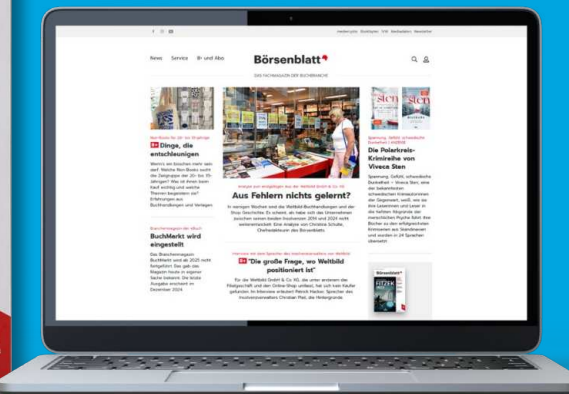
News Service B+ und Abo

Börsenblatt

DAS FACHMAGAZIN DER BUCHBRANCHE

Neu-Bücher für 20- bis 35-Jährige

B+ Dinge, die entschleunigen

Wenn's ein bisschen mehr sein darf: Welche Non-Books suchen die Zielgruppe der 20- bis 35-Jährigen? Was ist ihnen beim Kauf wichtig und welche Themen begeistern sie? Erfahrungen aus Buchhandlungen und Verlagen

Branchenmagazin der Woche

BuchMarkt wird eingestellt

Das Branchenmagazin BuchMarkt wird ab 2025 nicht fortgeführt. Das gab der Ragazzi Verlag in eigener Sache bekannt. Die letzte Ausgabe erscheint im Dezember 2024

Analyse zum anhaltenden Aus der Weltbild GmbH & Co. KG

Aus Fehlern nichts gelernt?

In wenigen Wochen sind die Weltbild-Buchhandlungen und der Shop Geschichte. Es scheint, als habe sich das Unternehmen zwischen seinen beiden Insolvenzen 2014 und 2024 nicht weiterentwickelt. Eine Analyse von Christina Schulte, Chefredakteurin des Börsenblatts

Interview mit dem Sprecher des Insolvenzverwalters von Weltbild

B+ "Die große Frage, wo Weltbild positioniert ist"

Für die Weltbild GmbH & Co. KG, die unter anderem die Filialgeschäft und den Online-Shop umfasst, hat sich kein Käufer gefunden. Im Interview erklärt Patrick Hacker, Sprecher des Insolvenzverwalters Christian Plail, die Hintergründe.

Spannung. Gefühl, schwedische Buchreihe | ANZEIGE

Die Polarkreis-Krimireihe von Viveca Sten

Spannung, Gefühl, schwedische Bestseller – Viveca Sten, eine der bekanntesten schwedischen Krimiautorinnen der Gegenwart, weiß, wie sie ihre Leserinnen und Leser in die tiefsten Abgründe der menschlichen Psyche führt. Ihre Bücher zu den erfolgreichsten Krimiserien aus Skandinavien und wurden in 24 Sprachen übersetzt.

Börsenblatt

FITZEK

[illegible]